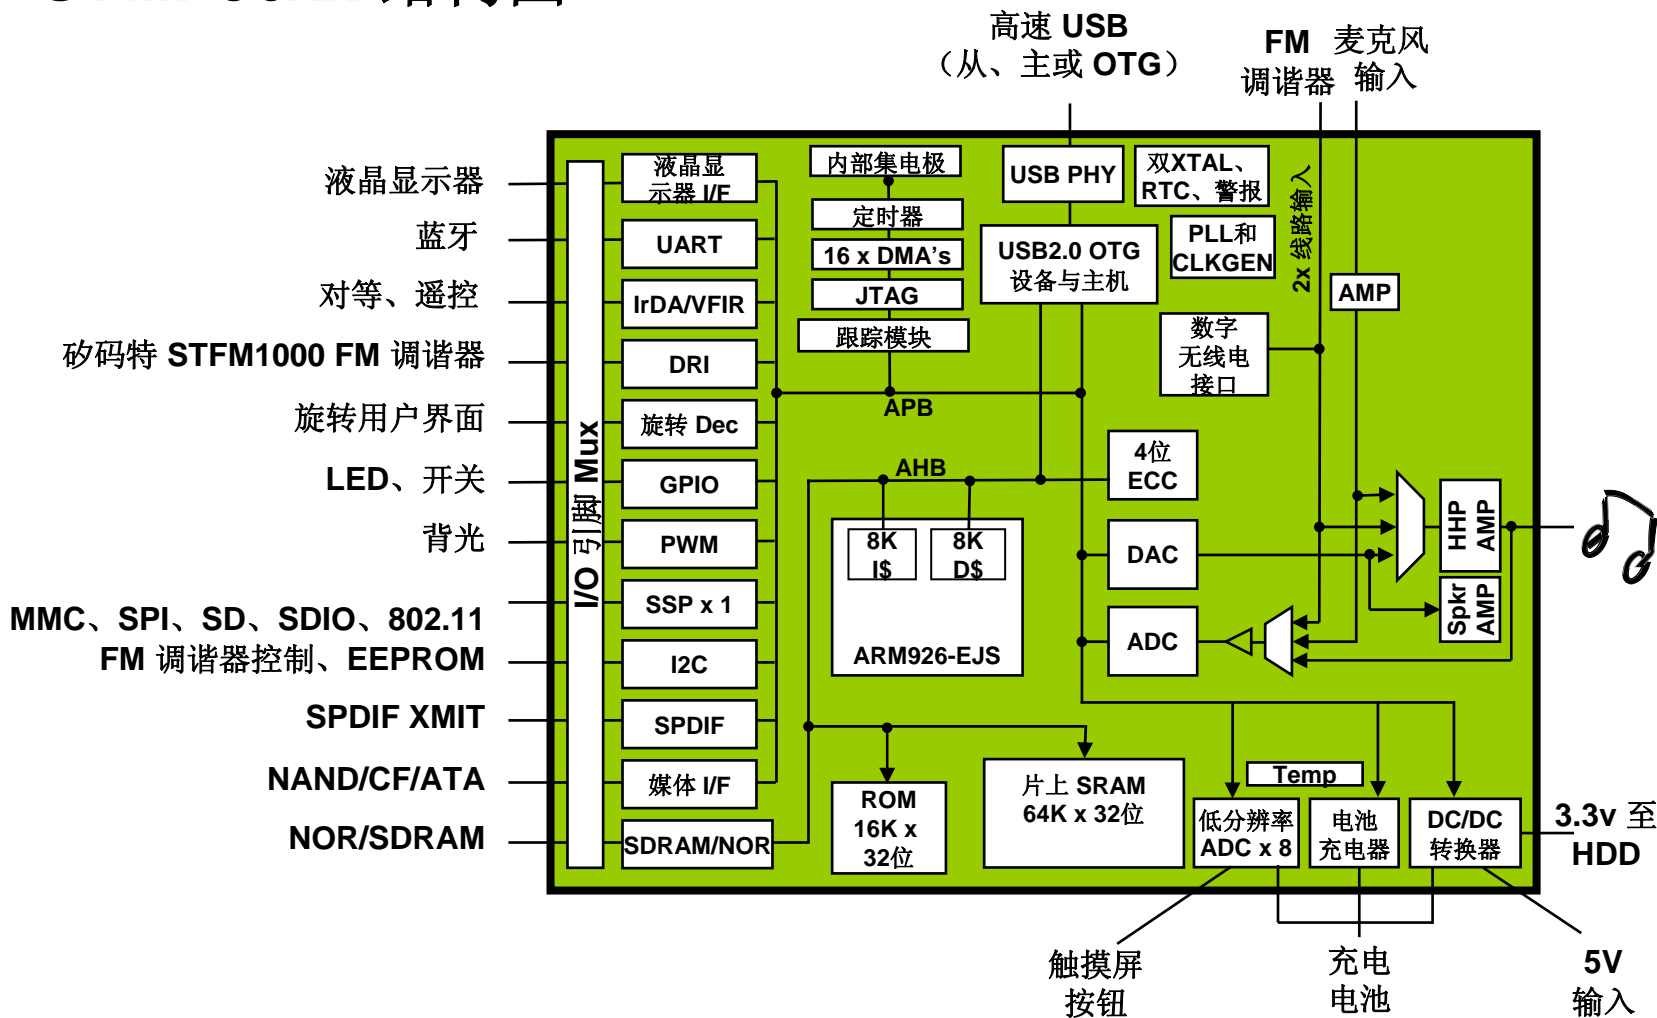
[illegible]

高速 USB
（从、主或 OTG）

FM 调谐器

麦克风 输入

液晶显示器
蓝牙
对等、遥控
矽码特 STFM1000 FM 调谐器
旋转用户界面
LED、开关
背光
MMC、SPI、SD、SDIO、802.11
FM 调谐器控制、EEPROM
SPDIF XMIT
NAND/CF/ATA
NOR/SDRAM

I/O 引脚 Mux

液晶显示器 I/F
UART
IrDA/VFIR
DRI
旋转 Dec
GPIO
PWM
SSP x 1
I2C
SPDIF
媒体 I/F
SDRAM/NOR

内部集电极
定时器
16 x DMA's
JTAG
跟踪模块
APB

USB PHY
USB2.0 OTG 设备与主机

双XTAL、RTC、警报
PLL和 CLKGEN
2x 线路输入
AMP
数字无线电接口

AHB
4位 ECC
8K I$
8K D$
ARM926-EJS
DAC
ADC
HHP AMP
Spkr AMP

ROM 16K x 32位
片上 SRAM 64K x 32位
Temp
低分辨率 ADC x 8
电池充电器
DC/DC 转换器

3.3v 至 HDD

触摸屏按钮
充电电池
5V 输入